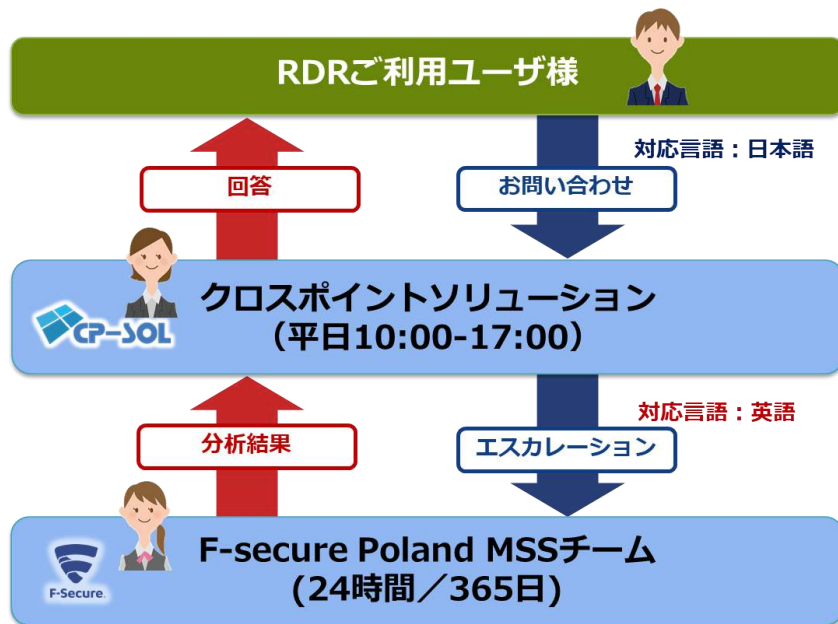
RDRご利用ユーザ様

対応言語：日本語

回答

お問い合わせ

CP-SOL

クロスポイントソリューション
（平日10:00-17:00）

対応言語：英語

分析結果

エスカレーション

F-Secure.

F-secure Poland MSSチーム
（24時間／365日）